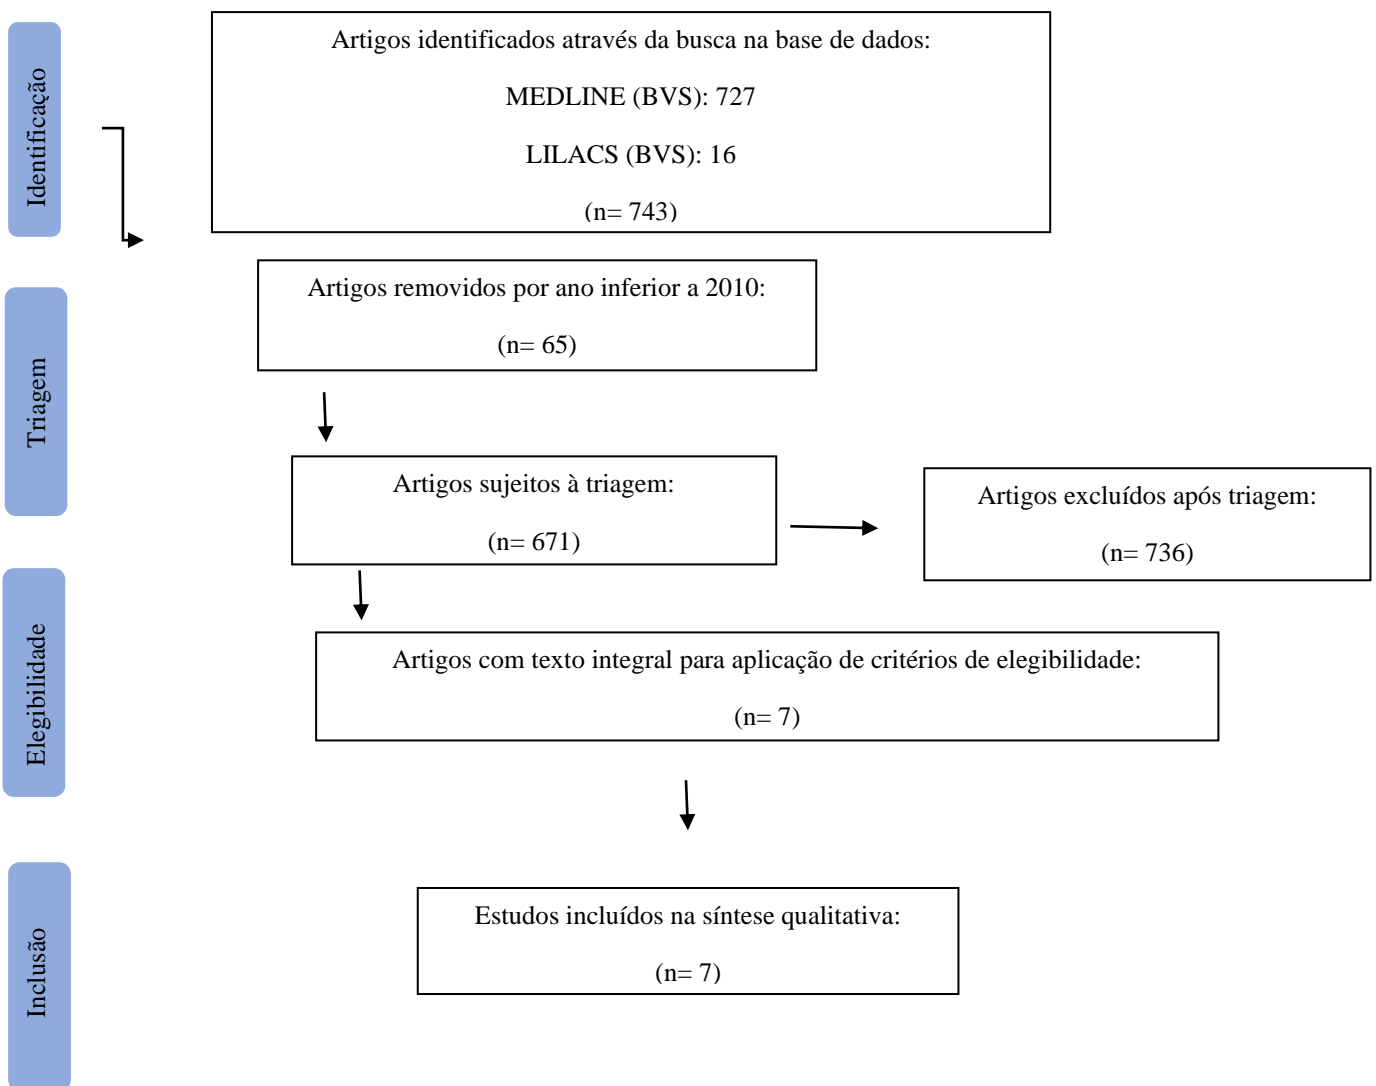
Identificação

Artigos identificados através da busca na base de dados:

MEDLINE (BVS): 727

LILACS (BVS): 16

(n= 743)

Triagem

Artigos removidos por ano inferior a 2010:

(n= 65)

Artigos sujeitos à triagem:

(n= 671)

Artigos excluídos após triagem:

(n= 736)

Elegibilidade

Artigos com texto integral para aplicação de critérios de elegibilidade:

(n= 7)

Inclusão

Estudos incluídos na síntese qualitativa:

(n= 7)